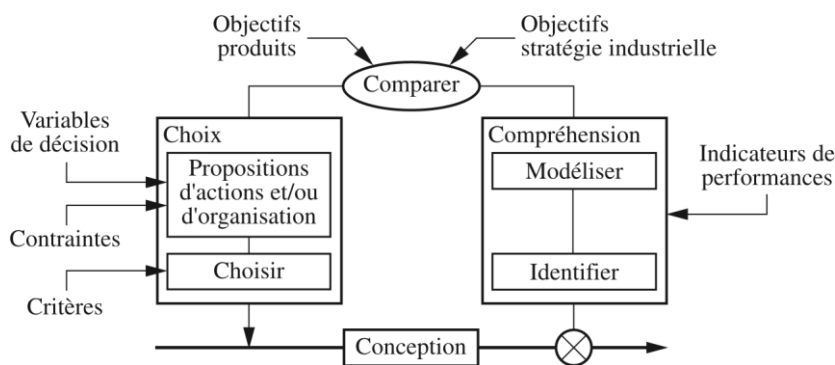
Objectifs produits

Objectifs stratégie industrielle

Comparer

Variables de décision

Choix

Propositions d'actions et/ou d'organisation

Contraintes

Choisir

Critères

Compréhension

Modéliser

Identifier

Indicateurs de performances

Conception